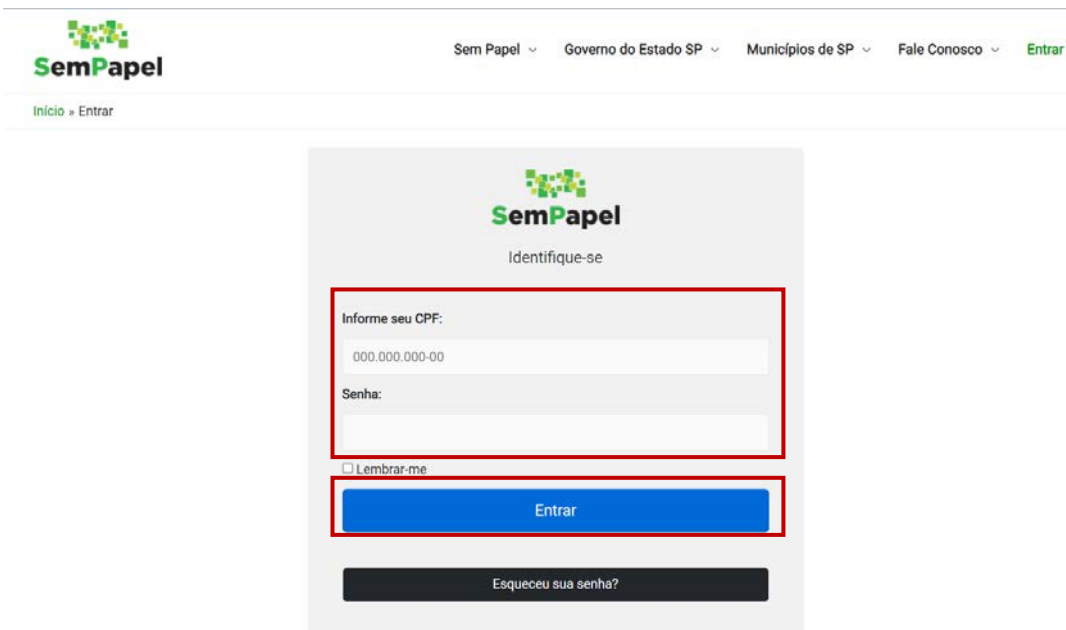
SemPapel

Sem Papel Governo do Estado SP Municípios de SP Fale Conosco Entrar

Início » Entrar

SemPapel

Identifique-se

Informe seu CPF:

000.000.000-00

Senha:

Lembrar-me

Entrar

Esqueceu sua senha?